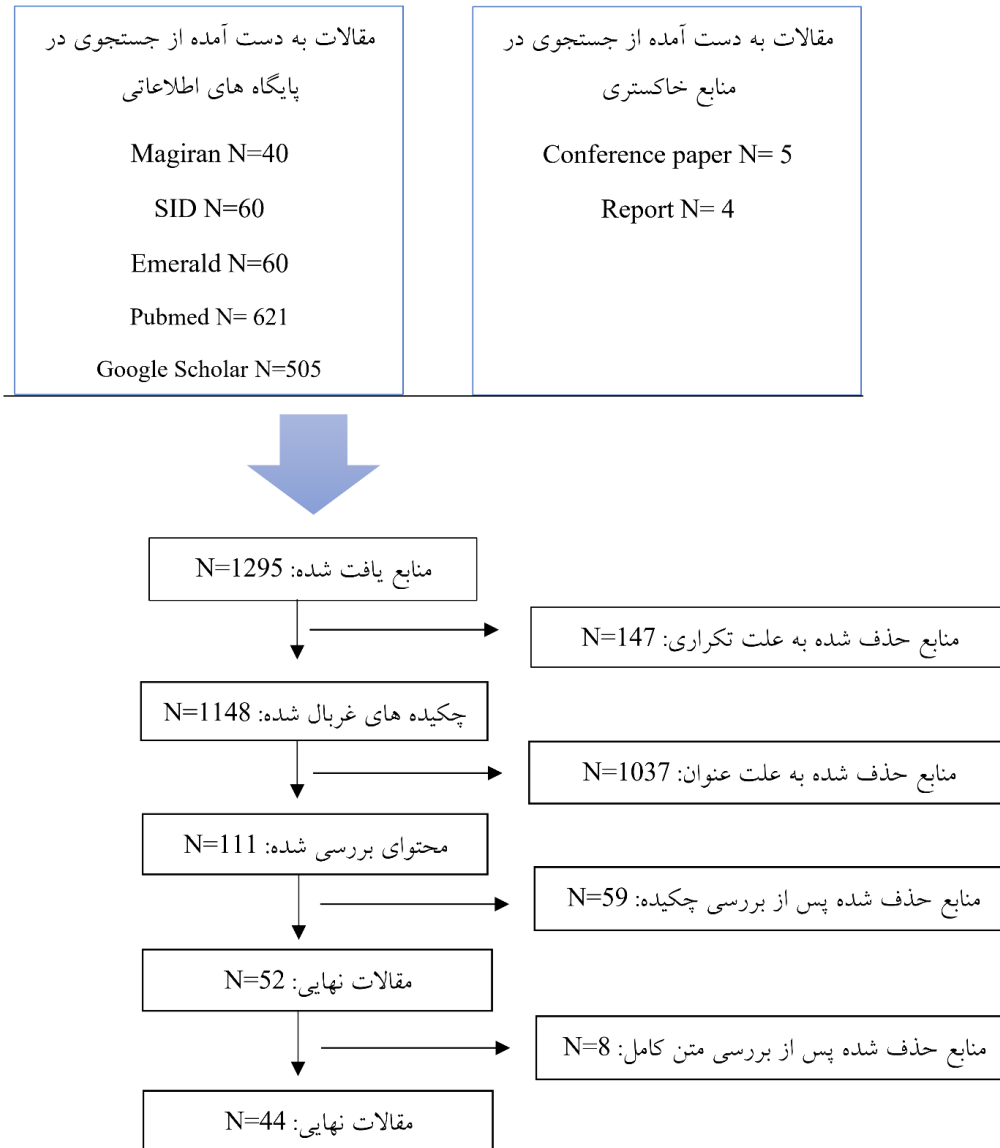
مقالات به دست آمده از جستجوی در پایگاه های اطلاعاتی

Magiran N=40

SID N=60

Emerald N=60

Pubmed N= 621

Google Scholar N=505

مقالات به دست آمده از جستجوی در منابع خاکستری

Conference paper N= 5

Report N= 4

منابع یافت شده: N=1295

منابع حذف شده به علت تکراری: N=147

چکیده های غربال شده: N=1148

منابع حذف شده به علت عنوان: N=1037

محتوای بررسی شده: N=111

منابع حذف شده پس از بررسی چکیده: N=59

مقالات نهایی: N=52

منابع حذف شده پس از بررسی متن کامل: N=8

مقالات نهایی: N=44